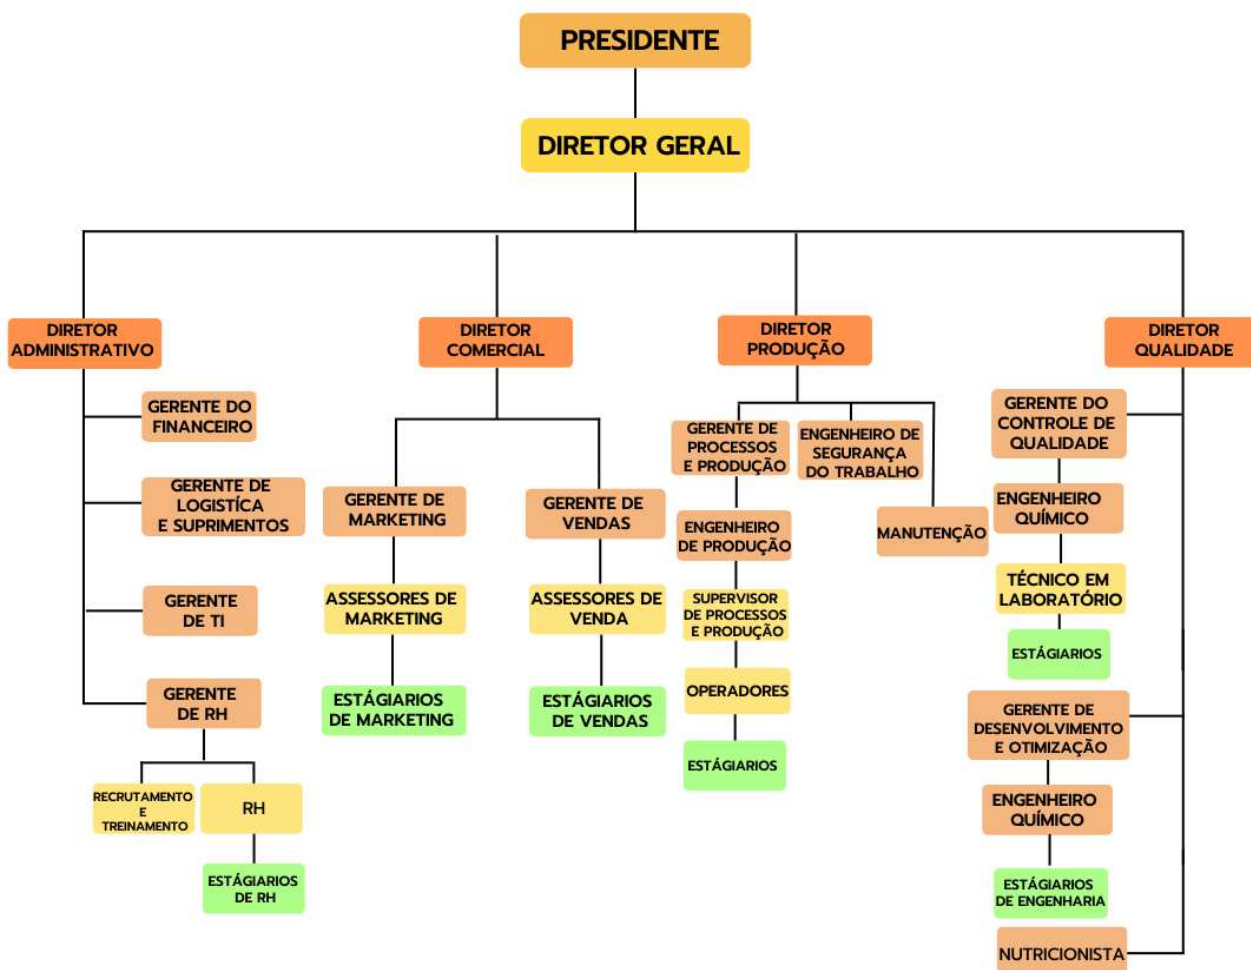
PRESIDENTE

DIRETOR GERAL

DIRETOR ADMINISTRATIVO

GERENTE DO FINANCEIRO

GERENTE DE LOGISTÍCA E SUPRIMENTOS

GERENTE DE TI

GERENTE DE RH

RECRUTAMENTO E TREINAMENTO

RH

ESTÁGIARIOS DE RH

DIRETOR COMERCIAL

GERENTE DE MARKETING

ASSESSORES DE MARKETING

ESTÁGIARIOS DE MARKETING

GERENTE DE VENDAS

ASSESSORES DE VENDA

ESTÁGIARIOS DE VENDAS

DIRETOR PRODUÇÃO

GERENTE DE PROCESSOS E PRODUÇÃO

ENGENHEIRO DE PRODUÇÃO

SUPERVISOR DE PROCESSOS E PRODUÇÃO

OPERADORES

ESTÁGIARIOS

ENGENHEIRO DE SEGURANÇA DO TRABALHO

MANUTENÇÃO

DIRETOR QUALIDADE

GERENTE DO CONTROLE DE QUALIDADE

ENGENHEIRO QUÍMICO

TÉCNICO EM LABORATÓRIO

ESTÁGIARIOS

GERENTE DE DESENVOLVIMENTO E OTIMIZAÇÃO

ENGENHEIRO QUÍMICO

ESTÁGIARIOS DE ENGENHARIA

NUTRICIONISTA